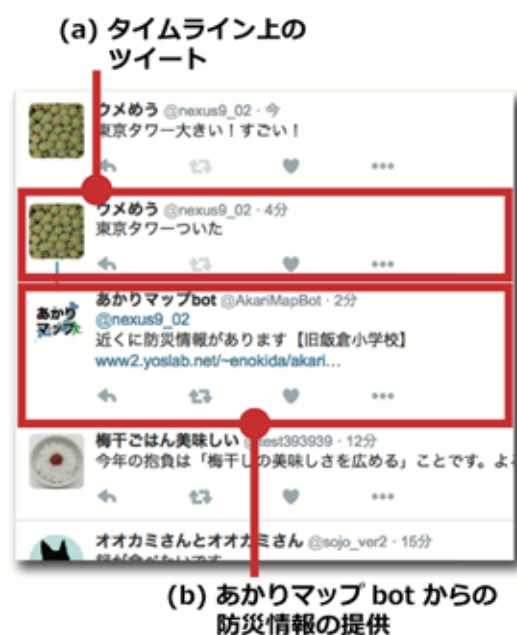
(a) タイムライン上のツイート

ウメめう @nexus9_02 · 今
東京タワー大きい！すごい！

ウメめう @nexus9_02 · 4分
東京タワーついた

あかりマップbot @AkariMapBot · 2分
@nexus9_02
近くに防災情報があります【旧飯倉小学校】
www2.yoslab.net/~enokida/akari...

あかり マップ

梅干ごはん美味しい @test393939 · 12分
今年の抱負は「梅干し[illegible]の美味しさを広める」ことです。よ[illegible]

オオカミさんとオオカミさん @sojo_ver2 · 15分
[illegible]

(b) あかりマップ bot からの防災情報の提供